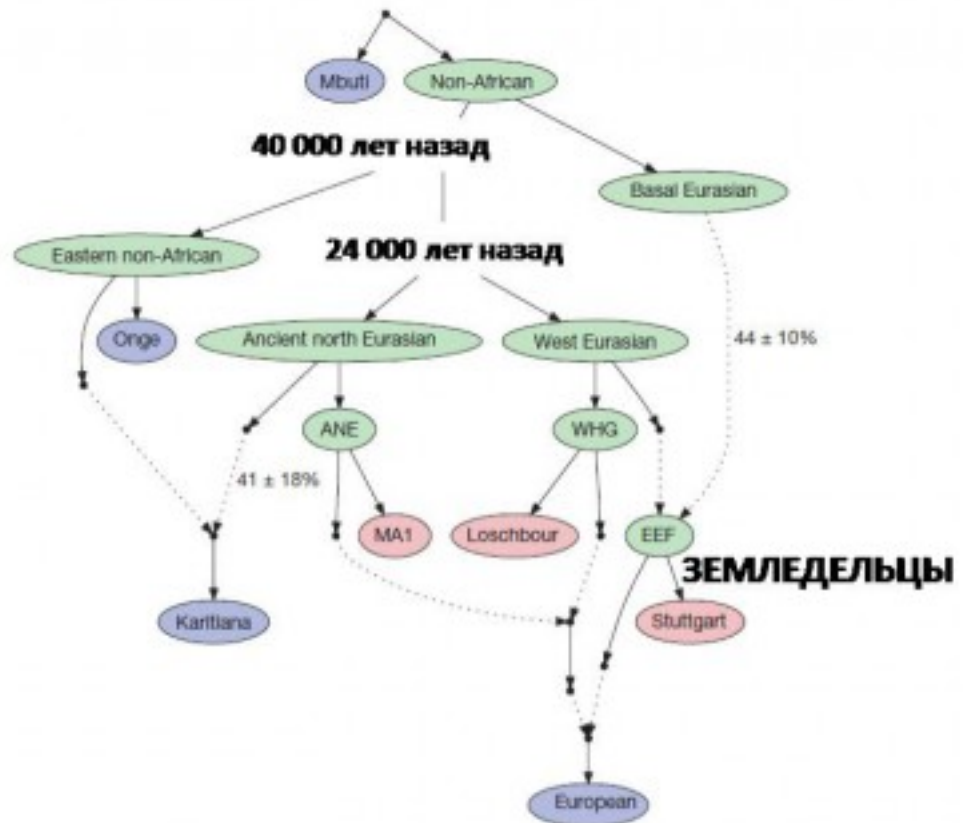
Mbuti

Non-African

40 000 лет назад

Basal Eurasian

Eastern non-African

24 000 лет назад

Onge

Ancient north Eurasian

West Eurasian

44 ± 10%

ANE

WHG

41 ± 18%

MA1

Loschbour

EEF

ЗЕМЛЕДЕЛЬЦЫ

Karitiana

Stuttgart

European